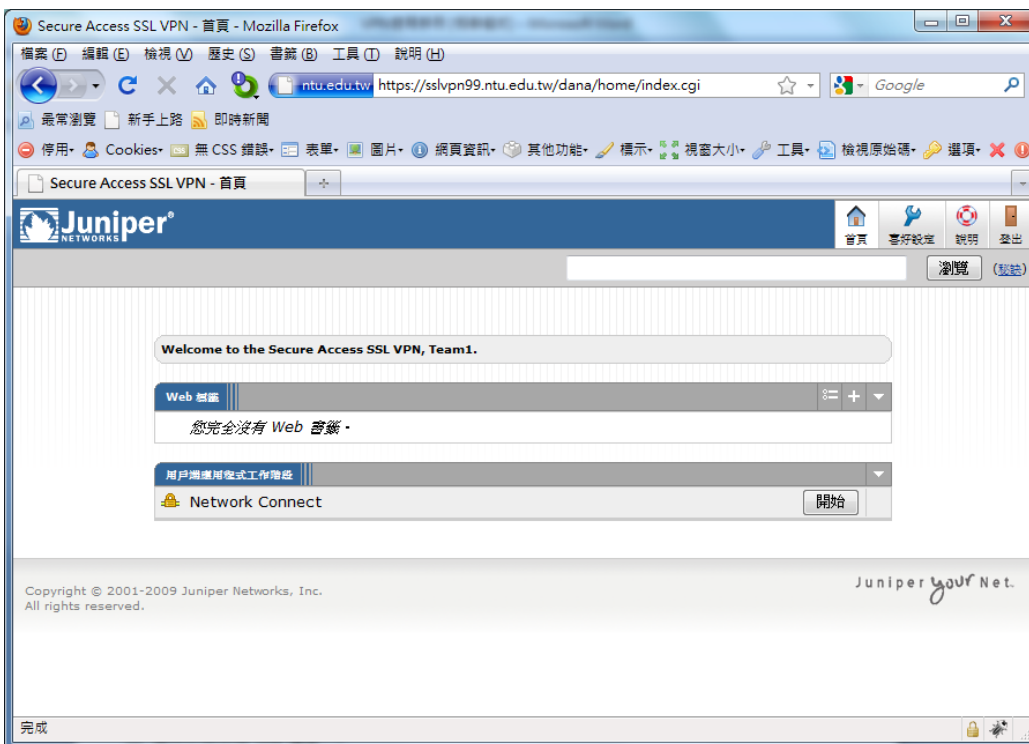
Secure Access SSL VPN - 首頁 - Mozilla Firefox

檔案 (F) 編輯 (E) 檢視 (V) 歷史 (S) 書籤 (B) 工具 (T) 說明 (H)

ntu.edu.tw https://sslvpn99.ntu.edu.tw/dana/home/index.cgi

Google

最常瀏覽 新手上路 即時新聞

停用 Cookies 無 CSS 錯誤 表單 圖片 網頁資訊 其他功能 標示 視窗大小 工具 檢視原始碼 選項

Secure Access SSL VPN - 首頁

Juniper NETWORKS

首頁 喜好設定 說明 登出

瀏覽 (說明)

Welcome to the Secure Access SSL VPN, Team1.

Web 書籤

您完全沒有 Web 書籤。

用戶端應用程式工作階段

Network Connect 開始

Copyright © 2001-2009 Juniper Networks, Inc.
All rights reserved.

Juniper your Net.

完成